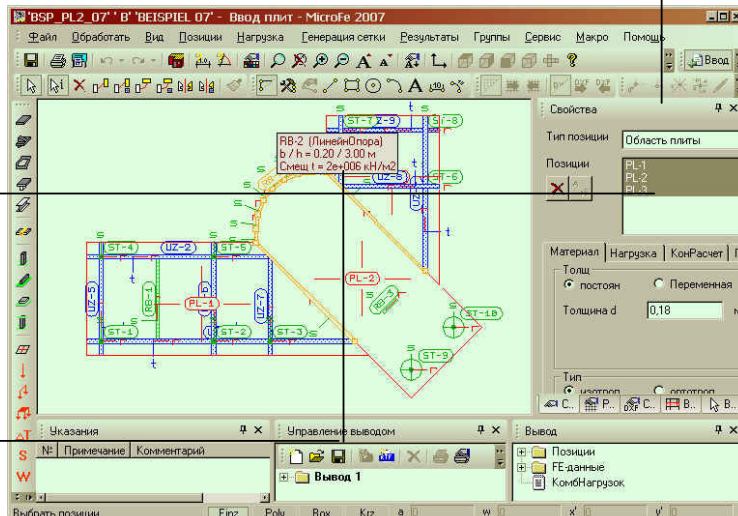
'BSP_PL2_07' ' B' 'BEISPIEL 07' - Ввод плит - MicroFe 2007

Файл Обработать Вид Позиции Нагрузка Генерация сетки Результаты Группы Сервис Макро Помощь

Ввод

Свойства

Тип позиции Область плиты

Позиции

PL-1
PL-2
PL-3

Материал Нагрузка КонРасчет

Толщ
постоян Переменная

Толщина d 0,18

Тип
изотроп ортотроп

RB-2 (ЛинейнОпора)
b / h = 0.20 / 3.00 м
Смещ t = 2e+006 кН/м2

ST-7 UZ-9 ST-8 UZ-8 ST-6 UZ-3 ST-4 UZ-2 ST-5 PL-2 UZ-5 RB-1 PL-1 UZ-7 RB-3 ST-10 ST-1 ST-2 ST-3 ST-9

Указания

№ Примечание Комментарий

Управление выводом

Вывод 1

Вывод

Позиции
FE-данные
КомбНагрузок

Выбрать позиции Einz Poly Box Krz a w x' y'